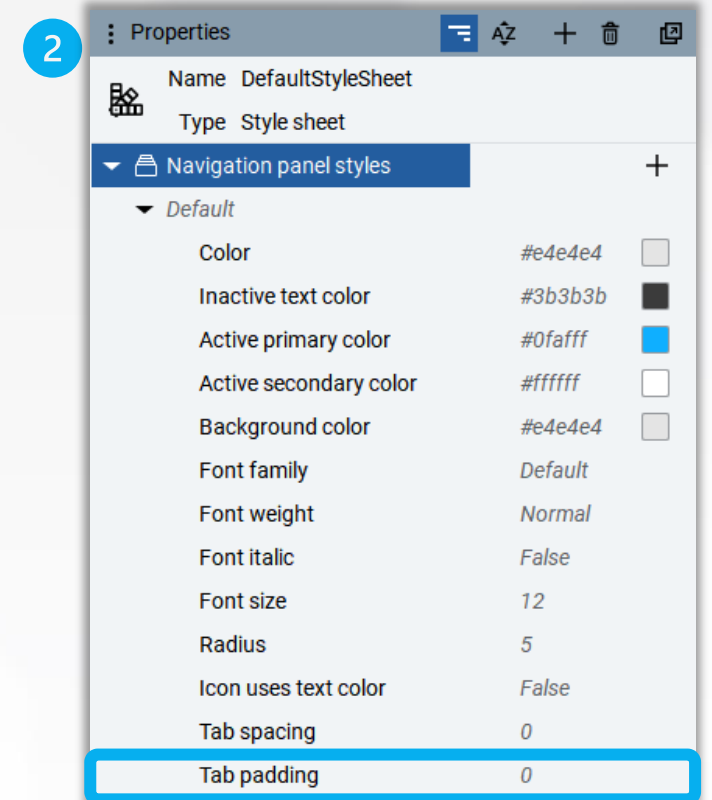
2

Properties

Name DefaultStyleSheet
Type Style sheet

Navigation panel styles

Default

| | |
|---|---|
| Color | #e4e4e4 |
| Inactive text color | #3b3b3b |
| Active primary color | #0fafff |
| Active secondary color | #ffffff |
| Background color | #e4e4e4 |
| Font family | Default |
| Font weight | Normal |
| Font italic | False |
| Font size | 12 |
| Radius | 5 |
| Icon uses text color | False |
| Tab spacing | 0 |
| Tab padding | 0 |